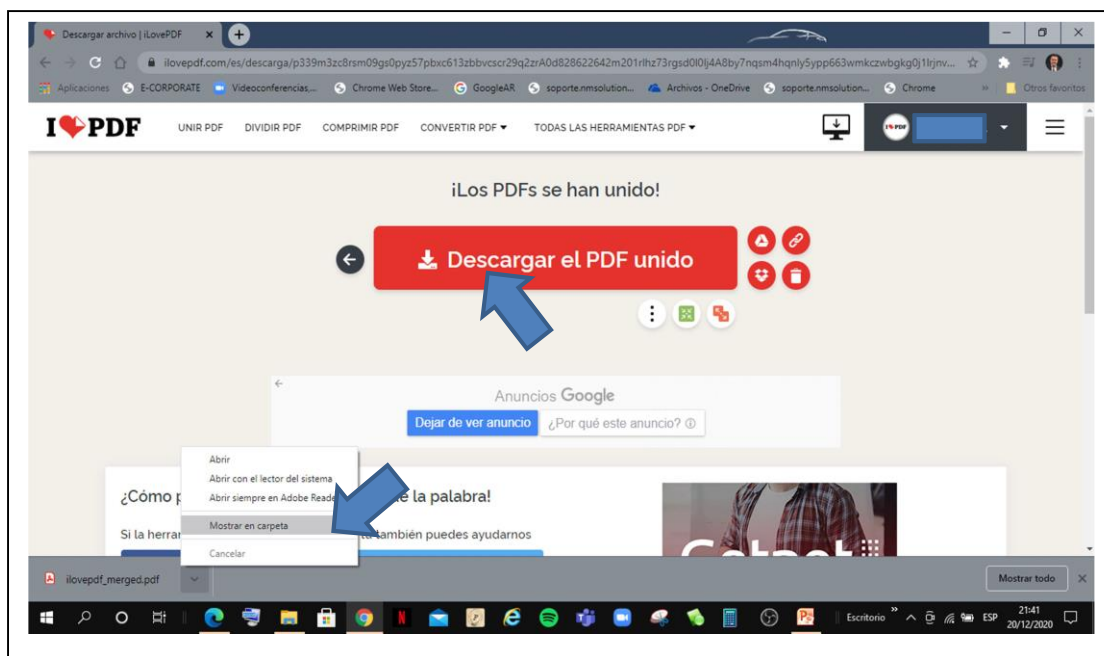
Descargar archivo | iLovePDF

ilovepdf.com/es/descarga/p339m3zc8rsm09gs0pyz57pbxc613zbbvcscr29q2zrA0d828622642m201rlhz73rgsd0l0lj4A8by7nqsm4hqnly5ypp663wmkczwbgkg0j1lrjnv...

Aplicaciones E-CORPORATE Videoconferencias... Chrome Web Store... GoogleAR soporte.nmsolution... Archivos - OneDrive soporte.nmsolution... Chrome Otros favoritos

I♥PDF UNIR PDF DIVIDIR PDF COMPRIMIR PDF CONVERTIR PDF ▾ TODAS LAS HERRAMIENTAS PDF ▾

¡Los PDFs se han unido!

Descargar el PDF unido

Anuncios Google

Dejar de ver anuncio ¿Por qué este anuncio? ⓘ

Abrir
Abrir con el lector del sistema
Abrir siempre en Adobe Reader
Mostrar en carpeta
Cancelar

¿Cómo p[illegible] la palabra!

Si la herra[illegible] también puedes ayudarnos

ilovepdf_merged.pdf

Mostrar todo

Escritorio ESP 21:41 20/12/2020